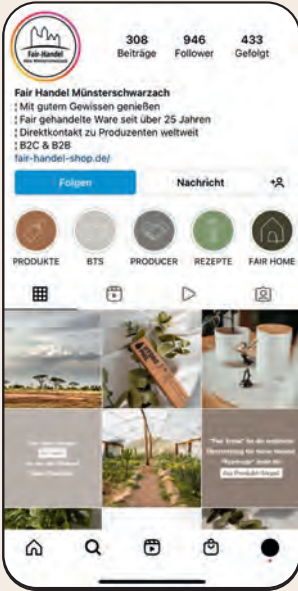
Fair Handel
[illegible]

308
Beiträge

946
Follower

433
Gefolgt

Fair Handel Münsterschwarzach
: Mit gutem Gewissen genießen
: Fair gehandelte Ware seit über 25 Jahren
: Direktkontakt zu Produzenten weltweit
: B2C & B2B
fair-handel-shop.de/

Folgen

Nachricht

PRODUKTE

BTS

PRODUCER

REZEPTE

FAIR HOME

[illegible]

"Fair Trade" ist die englische Übersetzung für faires Handeln. "Fairtrade" steht für
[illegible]